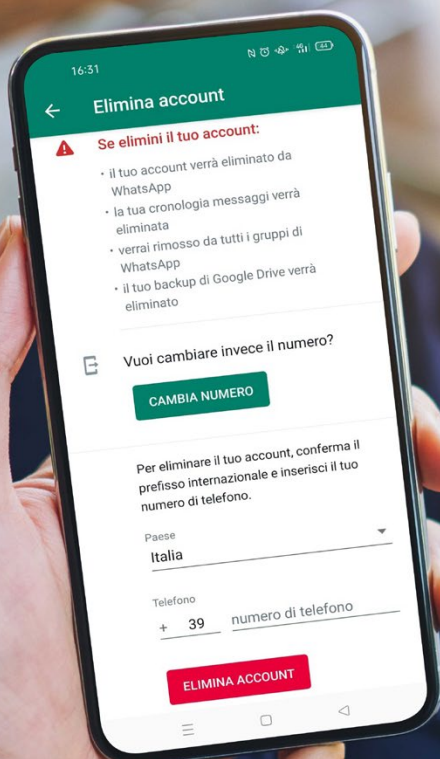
16:31

Elimina account

Se elimini il tuo account:

• il tuo account verrà eliminato da WhatsApp
• la tua cronologia messaggi verrà eliminata
• verrai rimosso da tutti i gruppi di WhatsApp
• il tuo backup di Google Drive verrà eliminato

Vuoi cambiare invece il numero?

CAMBIA NUMERO

Per eliminare il tuo account, conferma il prefisso internazionale e inserisci il tuo numero di telefono.

Paese
Italia

Telefono
+ 39 numero di telefono

ELIMINA ACCOUNT